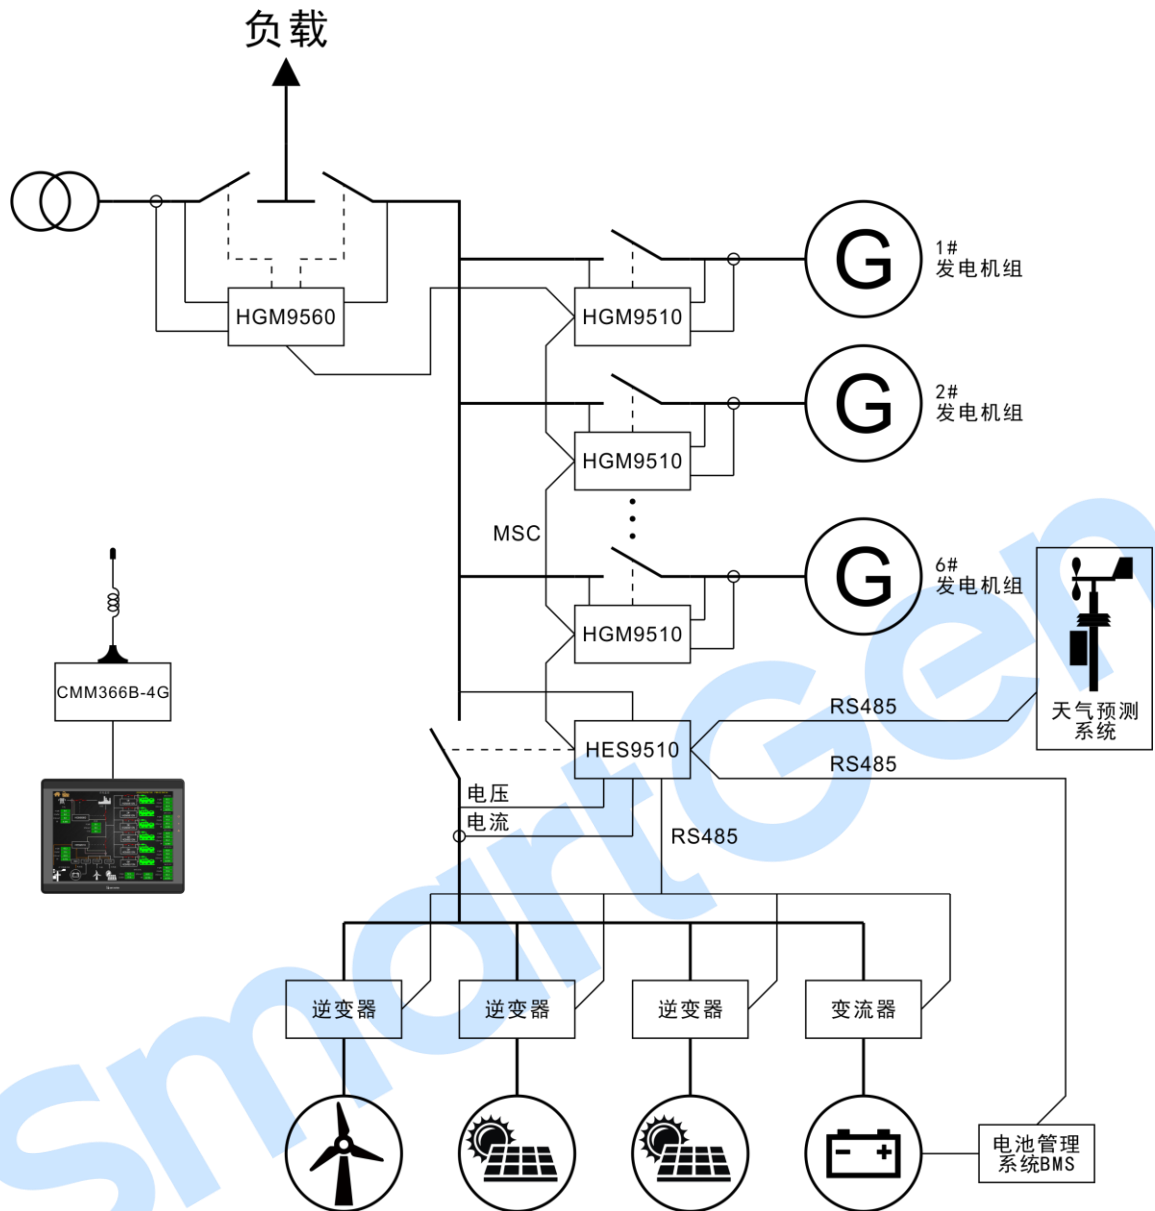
负载

HGM9560

HGM9510

G

1#
发电机组

HGM9510

G

2#
发电机组

MSC

HGM9510

G

6#
发电机组

CMM366B-4G

HES9510

RS485

天气预测
系统

RS485

电压

电流

RS485

逆变器

逆变器

逆变器

变流器

电池管理
系统BMS

smartGen